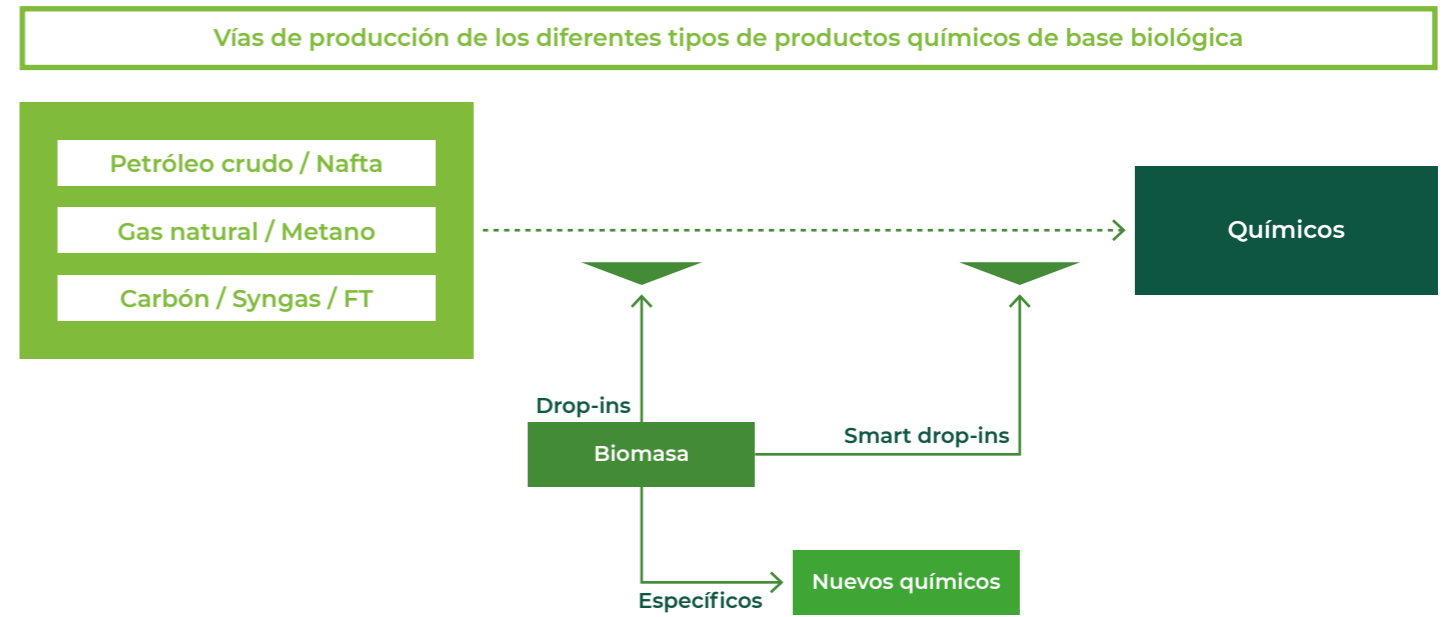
Vías de producción de los diferentes tipos de productos químicos de base biológica

Petróleo crudo / Nafta

Gas natural / Metano

Carbón / Syngas / FT

Químicos

Drop-ins

Biomasa

Smart drop-ins

Nuevos químicos

Específicos